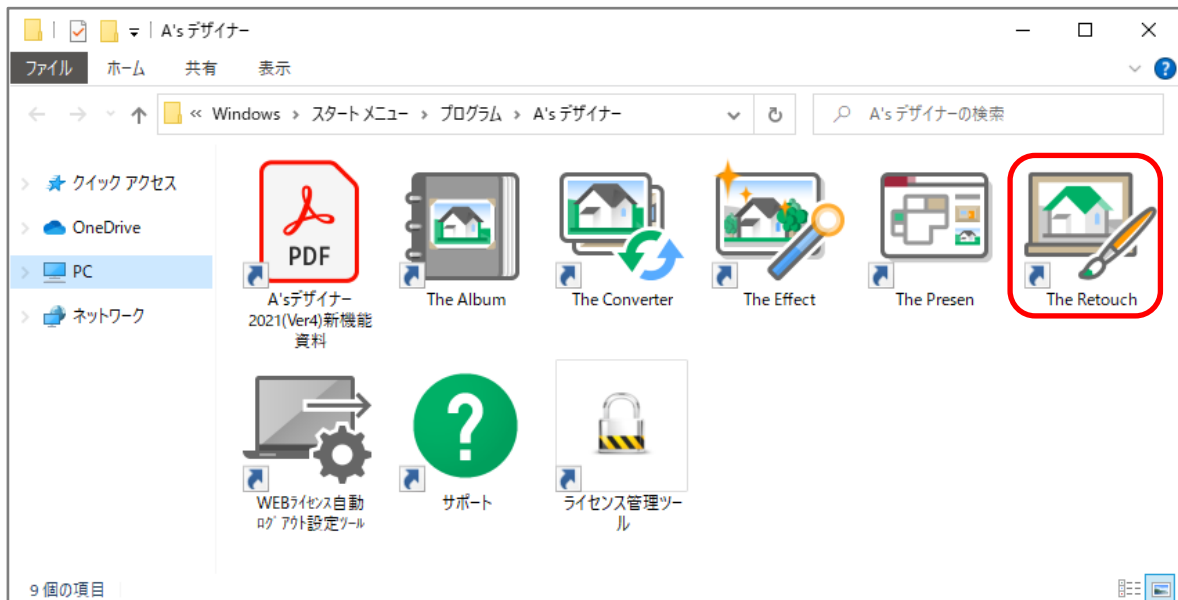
A's デザイナー

ファイル ホーム 共有 表示

« Windows › スタート メニュー › プログラム › A's デザイナー

A's デザイナーの検索

クイック アクセス
OneDrive
PC
ネットワーク

PDF
A'sデザイナー 2021(Ver4)新機能資料

The Album

The Converter

The Effect

The Presen

The Retouch

WEBﾗｲｾﾝｽ自動ﾛｸﾞｱｳﾄ設定ﾂｰﾙ

サポート

ライセンス管理ツール

9 個の項目